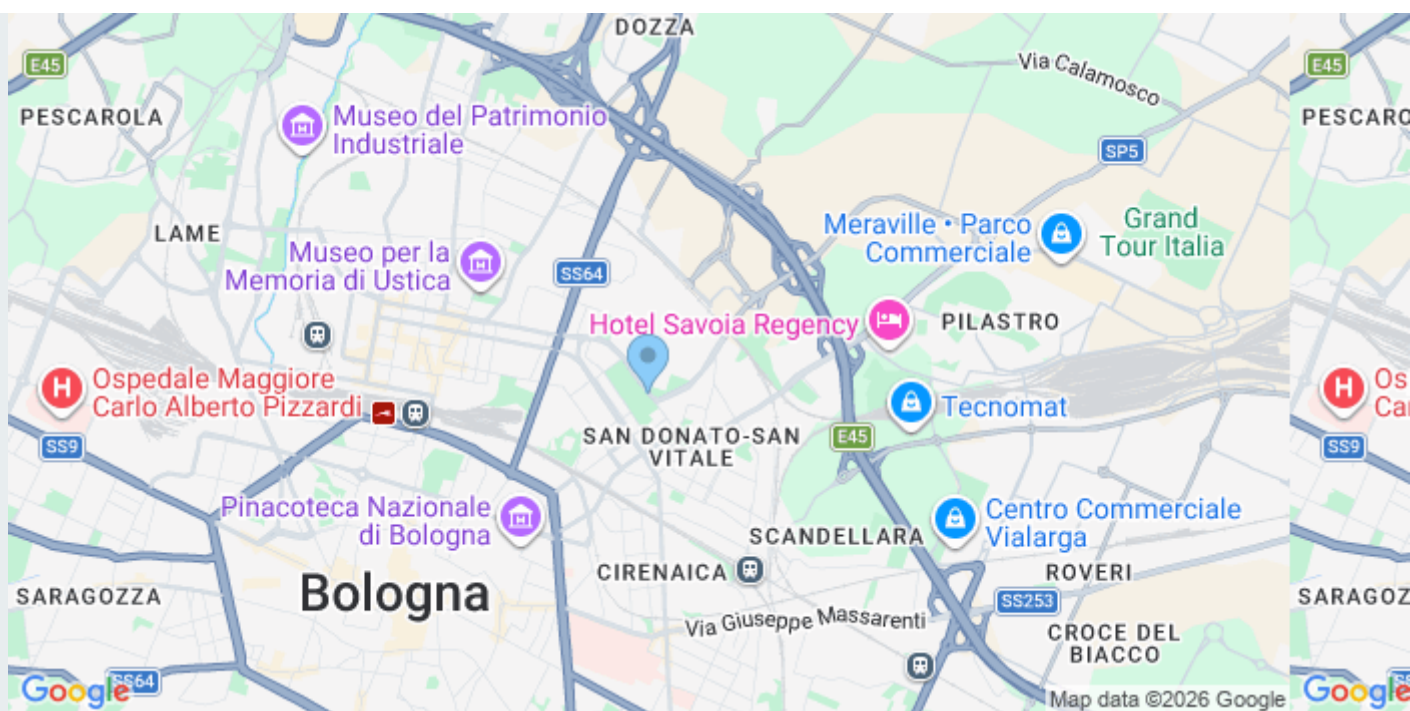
DOZZA

E45

PESCAROLA

Museo del Patrimonio Industriale

Via Calamosco

SP5

LAME

Museo per la Memoria di Ustica

SS64

Meraville • Parco Commerciale

Grand Tour Italia

Hotel Savoia Regency

PILASTRO

Ospedale Maggiore Carlo Alberto Pizzardi

Tecnomat

SS9

SAN DONATO-SAN VITALE

E45

Pinacoteca Nazionale di Bologna

Centro Commerciale Vialarga

SCANDELLARA

CIRENAICA

ROVERI

SARAGOZZA

Bologna

SS253

Via Giuseppe Massarenti

CROCE DEL BIACCO

SS64

Google

Map data ©2026 Google

E45

PESCARO

Os

Ca

SS9

SARAGOZ

Google